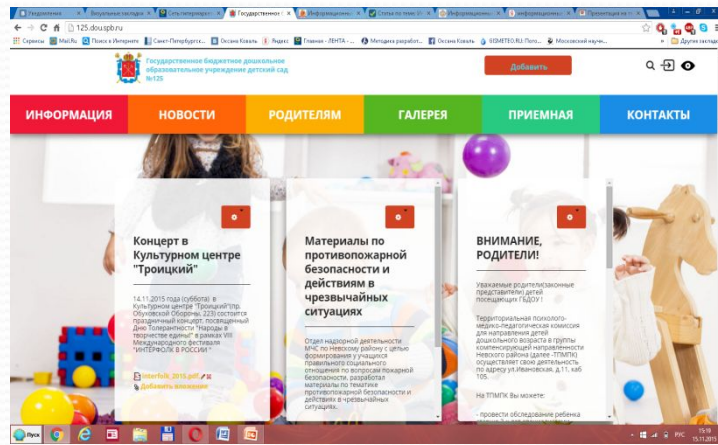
Уведомление | Визуальные закладки | Сеть петербургск | Государственное | Информационно | Статьи по теме | Информационно | информационно | Презентация на

125.dou.spb.ru

Сервисы | Mail.Ru | Поиск в Интернете | Санкт-Петербургск | Оксана Коваль | Яндекс | Главная - ЛЕНТА | Методика разработ | Оксана Коваль | SEEMETEO.RU: Пого | Московский научн | Другие закладки

Государственное бюджетное дошкольное образовательное учреждение детский сад №125

Добавить

ИНФОРМАЦИЯ | НОВОСТИ | РОДИТЕЛЯМ | ГАЛЕРЕЯ | ПРИЕМНАЯ | КОНТАКТЫ

Концерт в Культурном центре "Троицкий"

14.11.2015 года (суббота) в Культурном центре "Троицкий"(пр. Обуховской Обороны, 223) состоялся праздничный концерт, посвященный Дню Толерантности "Народы в творчестве едины!" в рамках VIII Международного фестиваля "ИНТЕРФОЛК В РОССИИ "

interfolk_2015.pdf
Добавить вложение

Материалы по противопожарной безопасности и действиям в чрезвычайных ситуациях

Отдел надзорной деятельности МЧС по Невскому району с целью формирования у учащихся правильного социального отношения по вопросам пожарной безопасности, разработал материалы по тематике противопожарной безопасности и действиях в чрезвычайных ситуациях.

ВНИМАНИЕ, РОДИТЕЛИ!

Уважаемые родители(законные представители) детей посещающих ГБДОУ !

Территориальная психолого-медико-педагогическая комиссия для направления детей дошкольного возраста в группы компенсирующей направленности Невского района (далее -ТПМПК) осуществляет свою деятельность по адресу ул.Ивановская, д.11, каб 105.

На ТПМПК Вы можете:

- провести обследование ребенка

Пуск

РУС 15:19 15.11.2015